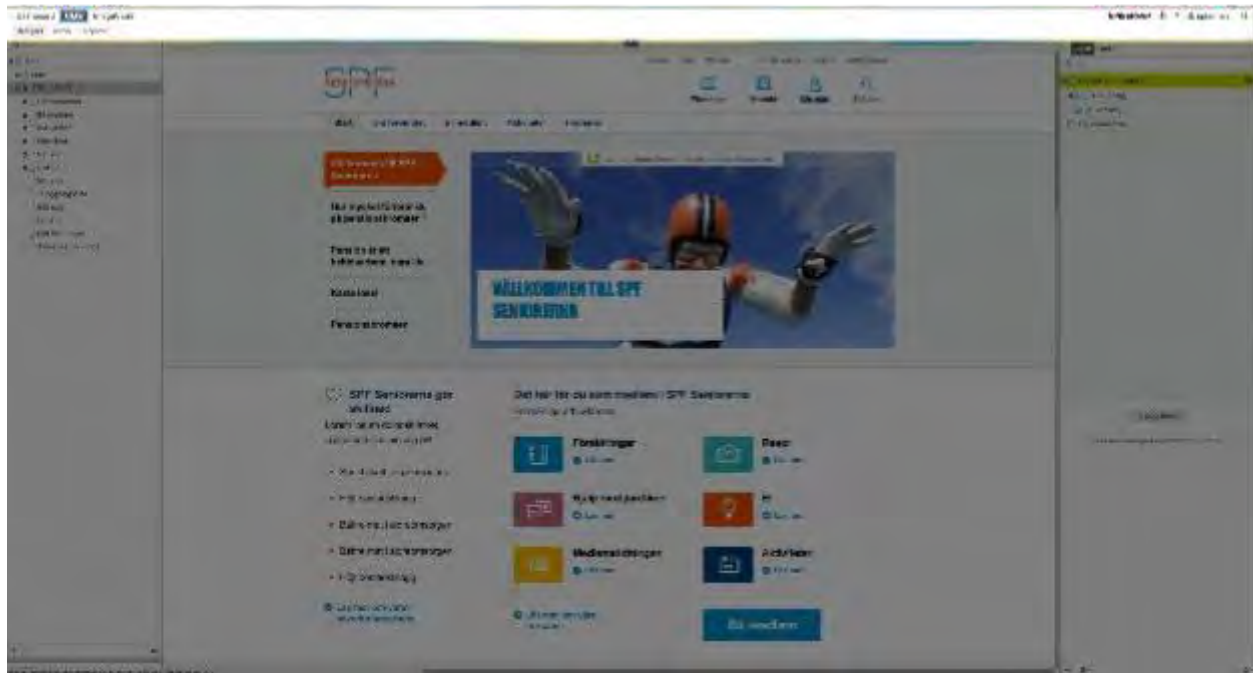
SPF

VÄLKOMMEN TILL SPF SENIORERNA

Hur mycket får man i skatt på pension?

Fenix (illegible)

Kontakt

Pensionärer

SPF Seniorerna gör skillnad

Det här får du som medlem i SPF Seniorerna

Försäkringar

Resor

Hjälp med juridiken

IT

Medlemsförmåner

Aktiviteter

Bli medlem